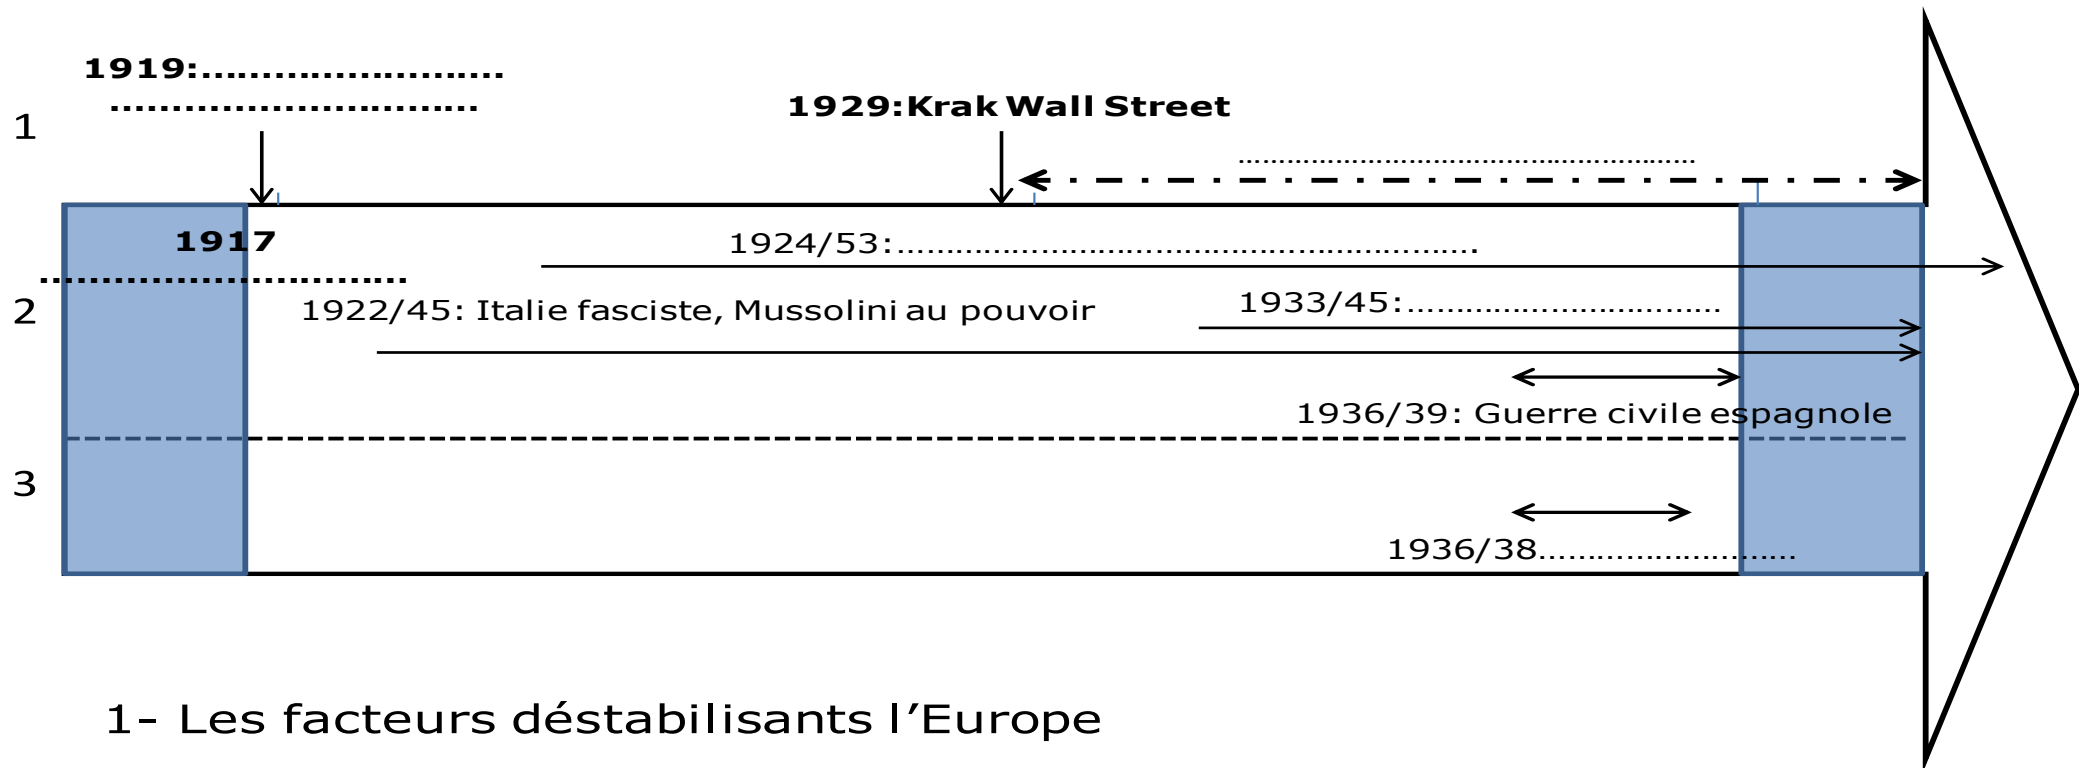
1919:........................
............................

1929:Krak Wall Street

1

..............................................................

1917
..............................
1924/53:............................................................

2

1922/45: Italie fasciste, Mussolini au pouvoir

1933/45:................................

1936/39: Guerre civile espagnole

3

1936/38.........................

1- Les facteurs déstabilisants l'Europe